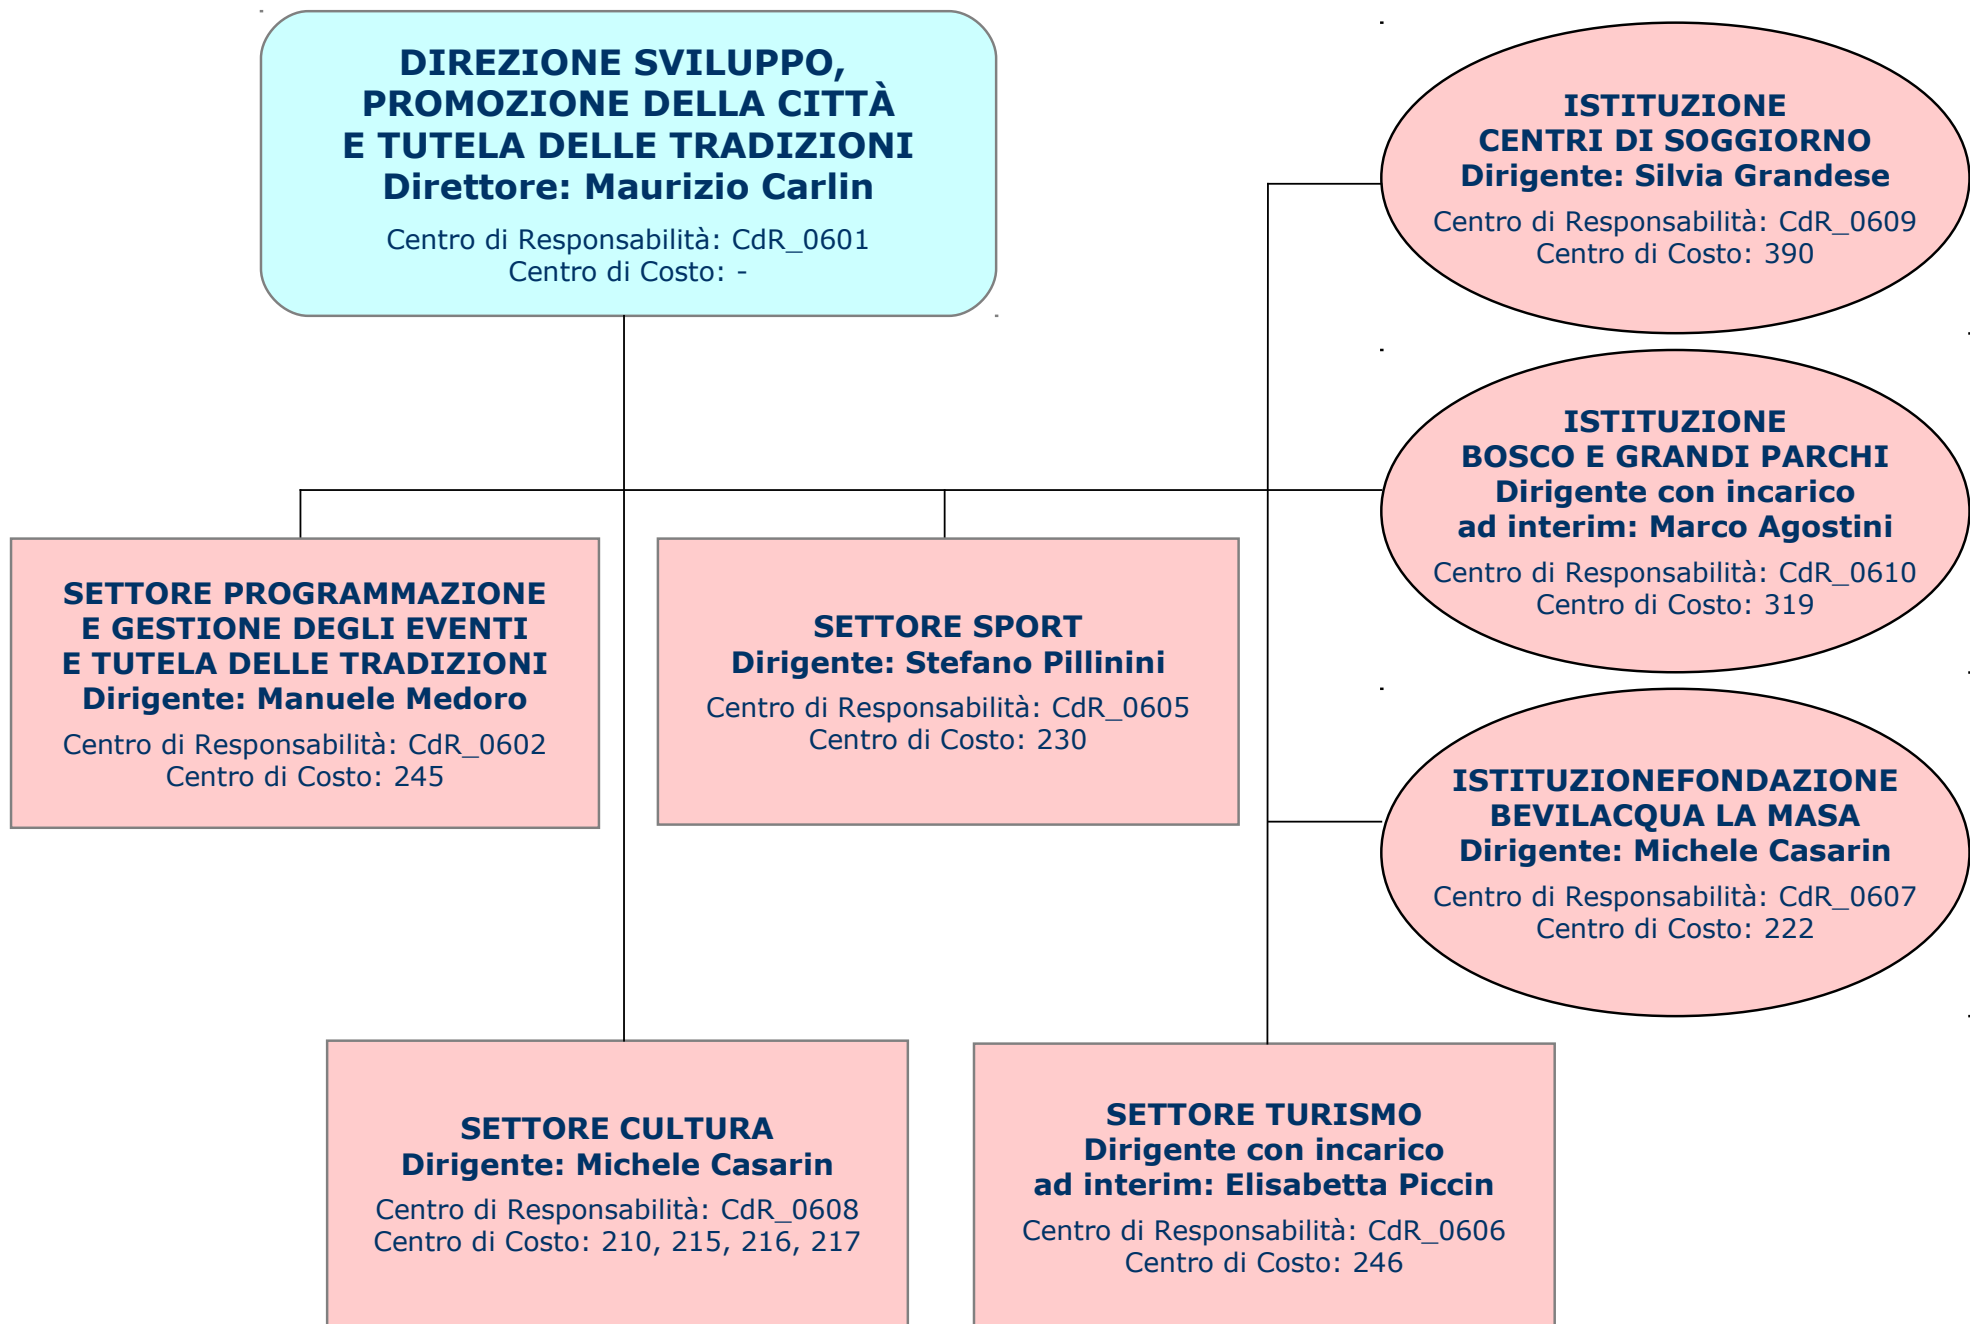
DIREZIONE SVILUPPO, PROMOZIONE DELLA CITTÀ E TUTELA DELLE TRADIZIONI
Direttore: Maurizio Carlin
Centro di Responsabilità: CdR_0601
Centro di Costo: -

ISTITUZIONE CENTRI DI SOGGIORNO
Dirigente: Silvia Grandese
Centro di Responsabilità: CdR_0609
Centro di Costo: 390

ISTITUZIONE BOSCO E GRANDI PARCHI
Dirigente con incarico ad interim: Marco Agostini
Centro di Responsabilità: CdR_0610
Centro di Costo: 319

SETTORE PROGRAMMAZIONE E GESTIONE DEGLI EVENTI E TUTELA DELLE TRADIZIONI
Dirigente: Manuele Medoro
Centro di Responsabilità: CdR_0602
Centro di Costo: 245

SETTORE SPORT
Dirigente: Stefano Pillinini
Centro di Responsabilità: CdR_0605
Centro di Costo: 230

ISTITUZIONEFONDAZIONE BEVILACQUA LA MASA
Dirigente: Michele Casarin
Centro di Responsabilità: CdR_0607
Centro di Costo: 222

SETTORE CULTURA
Dirigente: Michele Casarin
Centro di Responsabilità: CdR_0608
Centro di Costo: 210, 215, 216, 217

SETTORE TURISMO
Dirigente con incarico ad interim: Elisabetta Piccin
Centro di Responsabilità: CdR_0606
Centro di Costo: 246